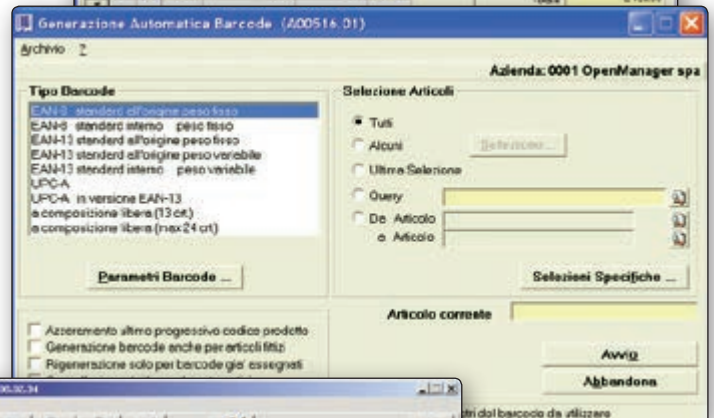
Generazione Automatica Barcode (A00516.01)

Archivio ?

Azienda: 0001 OpenManager spa

Tipo Barcode

EAN-8 standard all'origine peso fisso
EAN-8 standard interno peso fisso
EAN-13 standard all'origine peso fisso
EAN-13 standard all'origine peso variabile
EAN-13 standard interno peso variabile
UPC-A
UPC-A in versione EAN-13
a composizione libera (13 crt.)
a composizione libera (max 24 crt)

Parametri Barcode ...

Selezione Articoli

Tutti
Alcuni
Selezione...
Ultima Selezione
Query
Da Articolo
a Articolo

Selezioni Specifiche ...

Articolo corrente

Azzeramento ultimo progressivo codice prodotto
Generazione barcode anche per articoli fittizi
Rigenerazione solo per barcode gia' assegnati

Avvio
Abbandona

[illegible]tri del barcode da utilizzare